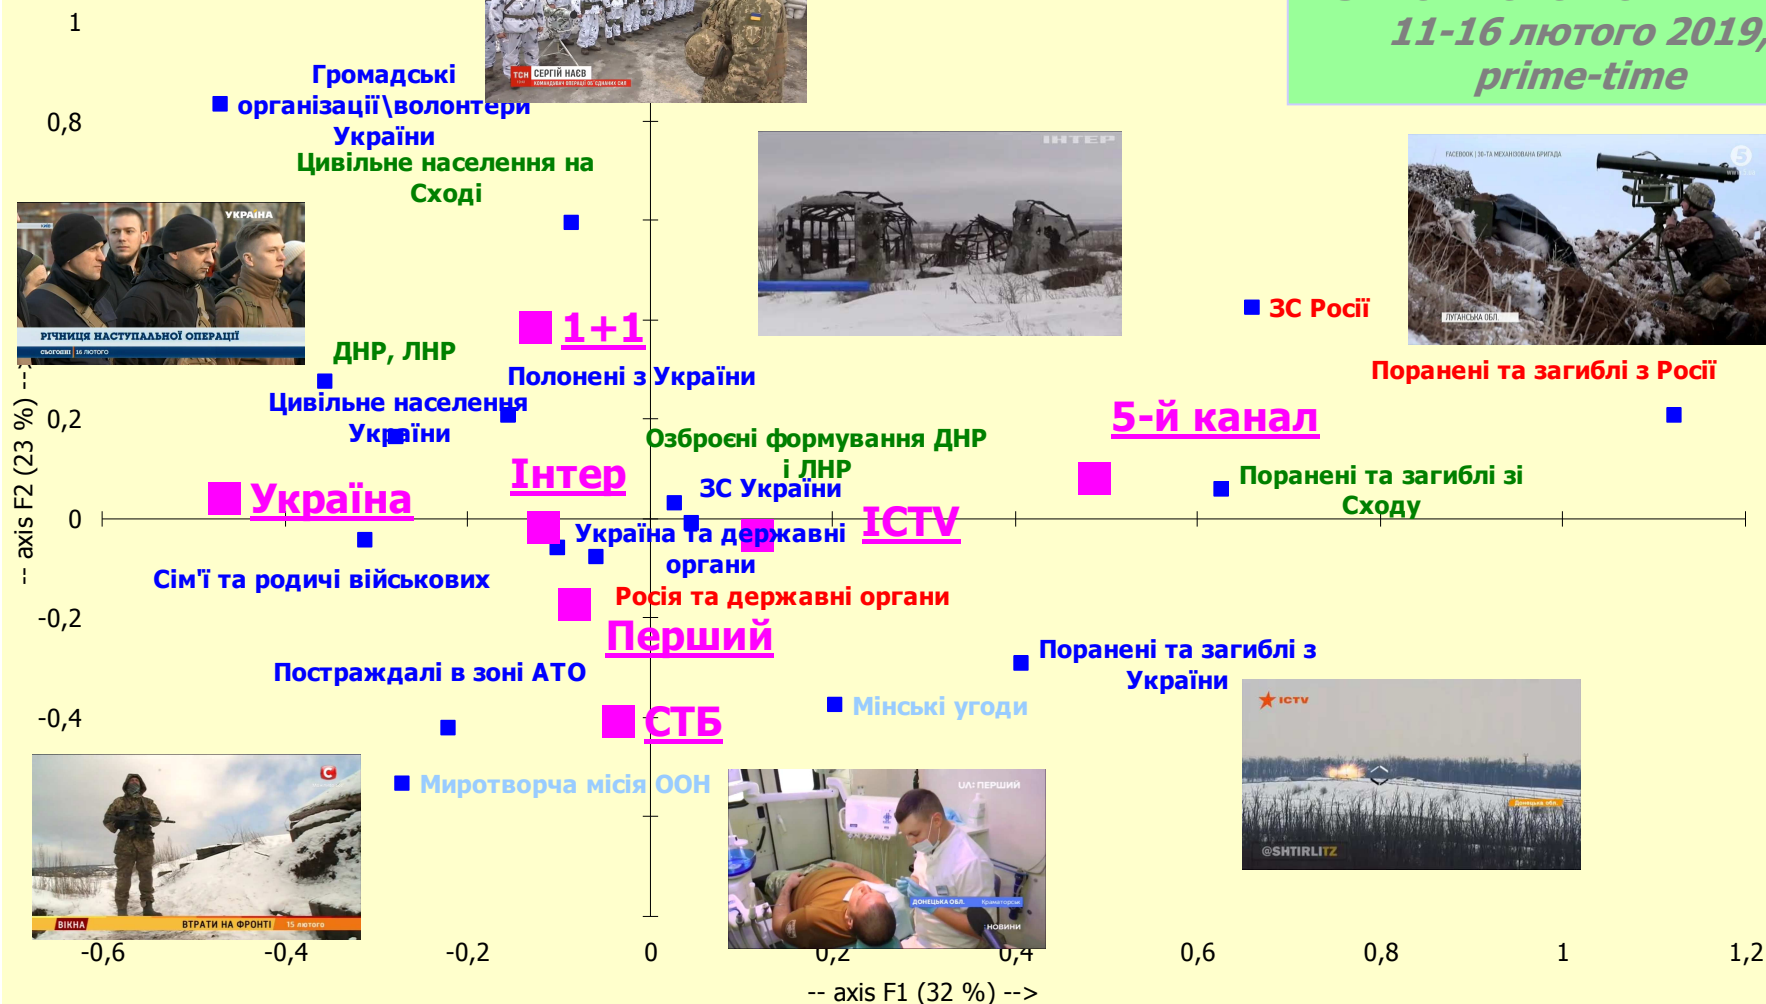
11-16 лютого 2019,
prime-time

1
0,8
0,2
0
-0,2
-0,4

-- axis F2 (23 %) -->

Громадські організації\волонтери України
Цивільне населення на Сході
ТСН СЕРГІЙ НАЄВ
УКРАЇНА
РІЧНИЦЯ НАСТУПАЛЬНОЇ ОПЕРАЦІЇ
СЬОГОДНІ 16 ЛЮТОГО
ІНТЕР
ЗС Росії
Поранені та загиблі з Росії
1+1
ДНР, ЛНР
Полонені з України
Цивільне населення України
5-й канал
Озброєні формування ДНР і ЛНР
Інтер
ЗС України
Поранені та загиблі зі Сходу
Україна
ICTV
Україна та державні органи
Сім'ї та родичі військових
Росія та державні органи
Перший
Поранені та загиблі з України
Постраждалі в зоні АТО
Мінські угоди
СТБ
Миротворча місія ООН
ICTV
@SHTIRLITZ
ВІКНА
ВТРАТИ НА ФРОНТІ 15 лютого
UA: ПЕРШИЙ
НОВИНИ

-0,6
-0,4
-0,2
0
0,2
0,4
0,6
0,8
1
1,2
-- axis F1 (32 %) -->